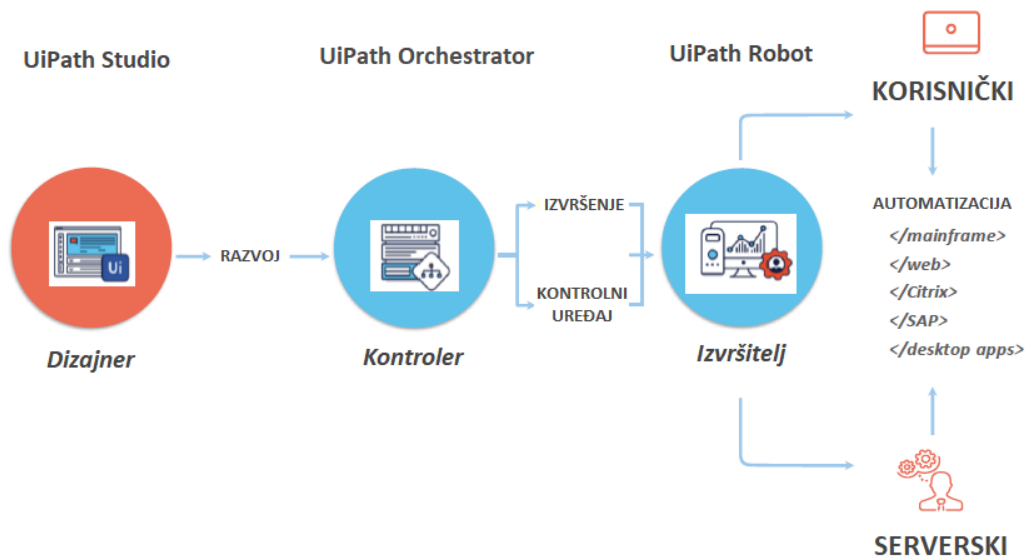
UiPath Studio

UiPath Orchestrator

UiPath Robot

KORISNIČKI

Ui

RAZVOJ

IZVRŠENJE

KONTROLNI UREĐAJ

AUTOMATIZACIJA
</mainframe>
</web>
</Citrix>
</SAP>
</desktop apps>

Dizajner

Kontroler

Izvršitelj

SERVERSKI